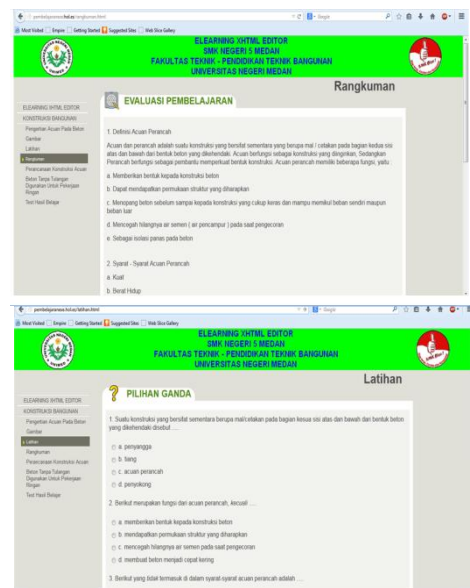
pembelajaranacv.host.ez/rangkuman.html

Most Visited Empire Getting Started Suggested Sites Web Slice Gallery

ELEARNING XHTML EDITOR
SMK NEGERI 5 MEDAN
FAKULTAS TEKNIK - PENDIDIKAN TEKNIK BANGUNAN
UNIVERSITAS NEGERI MEDAN

Rangkuman

ELEARNING XHTML EDITOR
KONSTRUKSI BANGUNAN
Pengertian Acuan Pada Beton
Gambar
Latihan
Rangkuman
Perancanaan Konstruksi Acuan
Beton Tanpa Tulangan Digunakan Untuk Pekerjaan Ringan
Test Hasil Belajar

EVALUASI PEMBELAJARAN

1. Definisi Acuan Perancah

Acuan dan perancah adalah suatu konstruksi yang bersifat sementara yang berupa mal / cetakan pada bagian kedua sisi atas dan bawah dari bentuk beton yang dikehendaki. Acuan berfungsi sebagai konstruksi yang diinginkan; Sedangkan Perancah berfungsi sebagai pembantu memperkuat bentuk konstruksi. Acuan perancah memiliki beberapa fungsi, yaitu

a. Memberikan bentuk kepada konstruksi beton

b. Dapat mendapatkan permukaan struktur yang diharapkan

c. Menopang beton sebelum sampai kepada konstruksi yang cukup keras dan mampu memikul beban sendiri maupun beban luar

d. Mencegah hilangnya air semen ( air pencampur ) pada saat pengecoran

e. Sebagai isolasi panas pada beton

2. Syarat - Syarat Acuan Perancah

a. Kuat

b. Berat Hidup

pembelajaranacv.host.ez/latihan.html

Most Visited Empire Getting Started Suggested Sites Web Slice Gallery

ELEARNING XHTML EDITOR
SMK NEGERI 5 MEDAN
FAKULTAS TEKNIK - PENDIDIKAN TEKNIK BANGUNAN
UNIVERSITAS NEGERI MEDAN

Latihan

ELEARNING XHTML EDITOR
KONSTRUKSI BANGUNAN
Pengertian Acuan Pada Beton
Gambar
Latihan
Rangkuman
Perancanaan Konstruksi Acuan
Beton Tanpa Tulangan Digunakan Untuk Pekerjaan Ringan
Test Hasil Belajar

PILIHAN GANDA

1. Suatu konstruksi yang bersifat sementara berupa mal/cetakan pada bagian kesua sisi atas dan bawah dari bentuk beton yang dikehendaki disebut ....

a. penyangga
b. tiang
c. acuan perancah
d. penyokong

2. Berikut merupakan fungsi dari acuan perancah, kecuali ....

a. memberikan bentuk kepada konstruksi beton
b. mendapatkan permukaan struktur yang diharapkan
c. mencegah hilangnya air semen pada saat pengecoran
d. membuat beton menjadi cepat kering

3. Berikut yang tidak termasuk di dalam syarat-syarat acuan perancah adalah ....